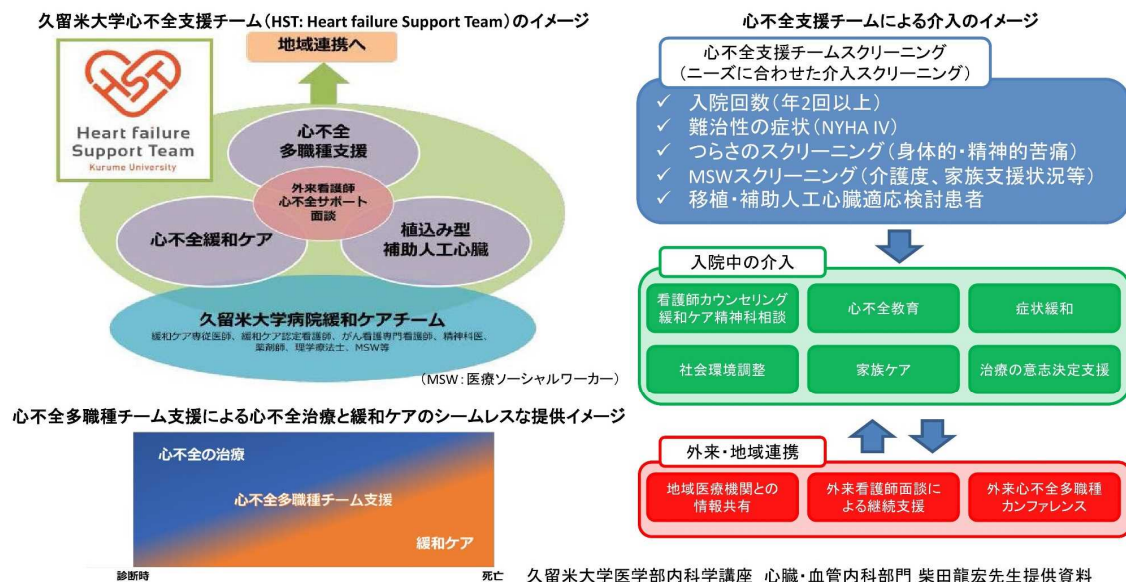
久留米大学心不全支援チーム（HST: Heart failure Support Team）のイメージ

HST
Heart failure Support Team
Kurume University

地域連携へ

心不全
多職種支援

外来看護師
心不全サポート
面談

心不全緩和ケア

植込み型
補助人工心臓

久留米大学病院緩和ケアチーム
緩和ケア専従医師、緩和ケア認定看護師、がん看護専門看護師、精神科医、薬剤師、理学療法士、MSW等

（MSW：医療ソーシャルワーカー）

心不全支援チームによる介入のイメージ

心不全支援チームスクリーニング
（ニーズに合わせた介入スクリーニング）

✓ 入院回数（年2回以上）
✓ 難治性の症状（NYHA IV）
✓ つらさのスクリーニング（身体的・精神的苦痛）
✓ MSWスクリーニング（介護度、家族支援状況等）
✓ 移植・補助人工心臓適応検討患者

入院中の介入

| 看護師カウンセリング 緩和ケア精神科相談 | 心不全教育 | 症状緩和 |
|---|---|---|
| 社会環境調整 | 家族ケア | 治療の意志決定支援 |

外来・地域連携

| 地域医療機関との情報共有 | 外来看護師面談による継続支援 | 外来心不全多職種カンファレンス |
|---|---|---|

心不全多職種チーム支援による心不全治療と緩和ケアのシームレスな提供イメージ

心不全の治療
心不全多職種チーム支援
緩和ケア

診断時
死亡

久留米大学医学部内科学講座 心臓・血管内科部門 柴田龍宏先生提供資料